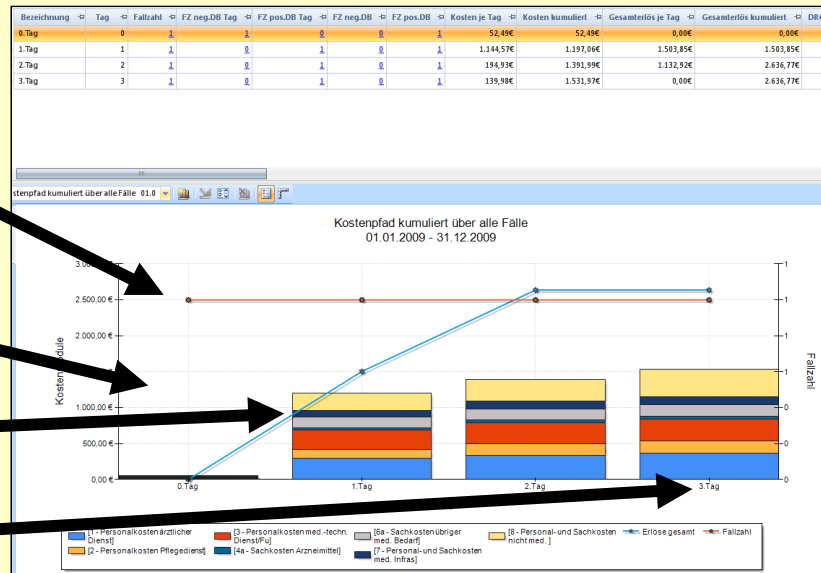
| Bezeichnung | Tag | Fallzahl | FZ neg.DB Tag | FZ pos.DB Tag | FZ neg.DB | FZ pos.DB | Kosten je Tag | Kosten kumuliert | Gesamterlös je Tag | Gesamterlös kumuliert | DR |
|---|---|---|---|---|---|---|---|---|---|---|---|
| 0.Tag | 0 | 1 | 1 | 0 | 0 | 1 | 52,49€ | 52,49€ | 0,00€ | 0,00€ | |
| 1.Tag | 1 | 1 | 0 | 1 | 0 | 1 | 1.144,57€ | 1.197,06€ | 1.503,85€ | 1.503,85€ | |
| 2.Tag | 2 | 1 | 0 | 1 | 0 | 1 | 194,93€ | 1.391,99€ | 1.132,92€ | 2.636,77€ | |
| 3.Tag | 3 | 1 | 0 | 1 | 0 | 1 | 139,98€ | 1.531,97€ | 0,00€ | 2.636,77€ | |

stenpfad kumuliert über alle Fälle 01.0

Kostenpfad kumuliert über alle Fälle
01.01.2009 - 31.12.2009

3.000,00 €
2.500,00 €
2.000,00 €
1.500,00 €
1.000,00 €
500,00 €
0,00 €

Kosten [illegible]dule

Fallzahl

1
1
1
1
0
0
0

0.Tag
1.Tag
2.Tag
3.Tag

[1 - Personalkosten ärztlicher Dienst]
[2 - Personalkosten Pflegedienst]
[3 - Personalkosten med.-techn. Dienst/Fu]
[4a - Sachkosten Arzneimittel]
[6a - Sachkosten übriger med. Bedarf]
[7 - Personal- und Sachkosten med. Infras]
[8 - Personal- und Sachkosten nicht med. ]
Erlöse gesamt
Fallzahl